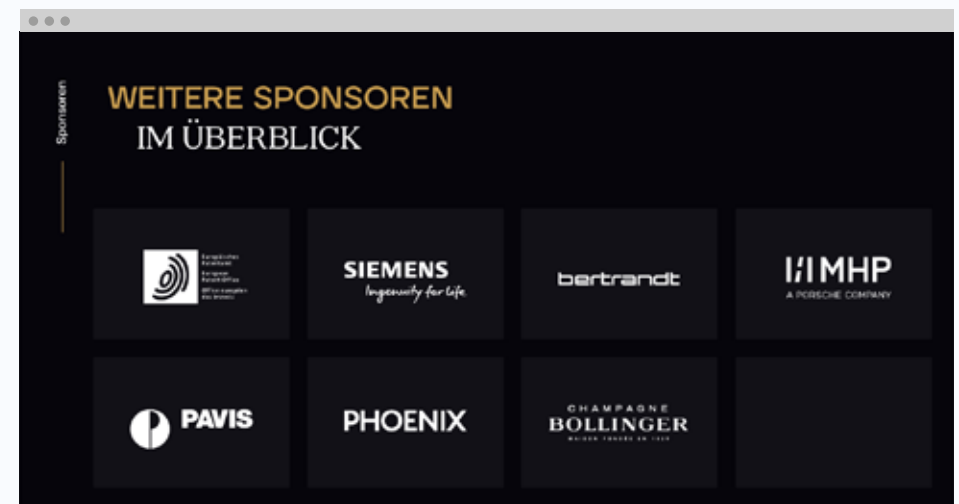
Sponsoren

WEITERE SPONSOREN
IM ÜBERBLICK

Europäisches Patentamt
European Patent Office
Office européen des brevets

SIEMENS
Ingenuity for life

bertrandt

MHP
A PORSCHE COMPANY

PAVIS

PHOENIX

CHAMPAGNE
BOLLINGER
MAISON FONDÉE EN 1829